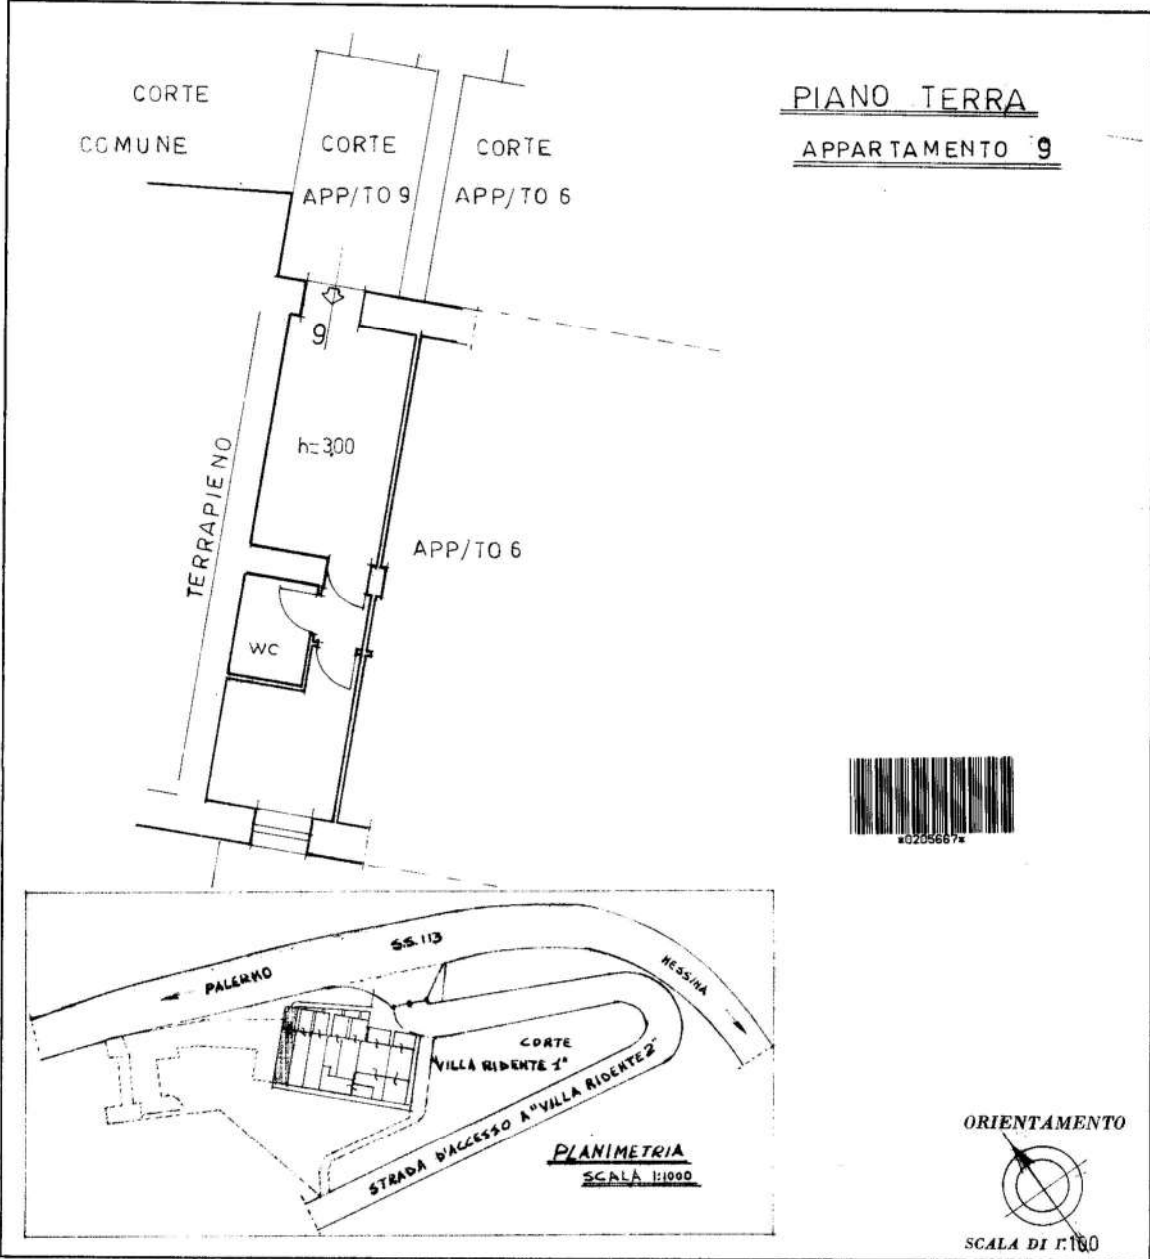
CORTE
COMUNE

CORTE
APP/TO 9

CORTE
APP/TO 6

PIANO TERRA
APPARTAMENTO 9

9

h=3,00

TERRAPIENO

APP/TO 6

WC

*0205667*

S.S. 113
PALERMO
MESSINA
CORTE
"VILLA RIDENTE 1°"
STRADA D'ACCESSO A "VILLA RIDENTE 2"

PLANIMETRIA
SCALA 1:1000

ORIENTAMENTO

SCALA DI 1:100